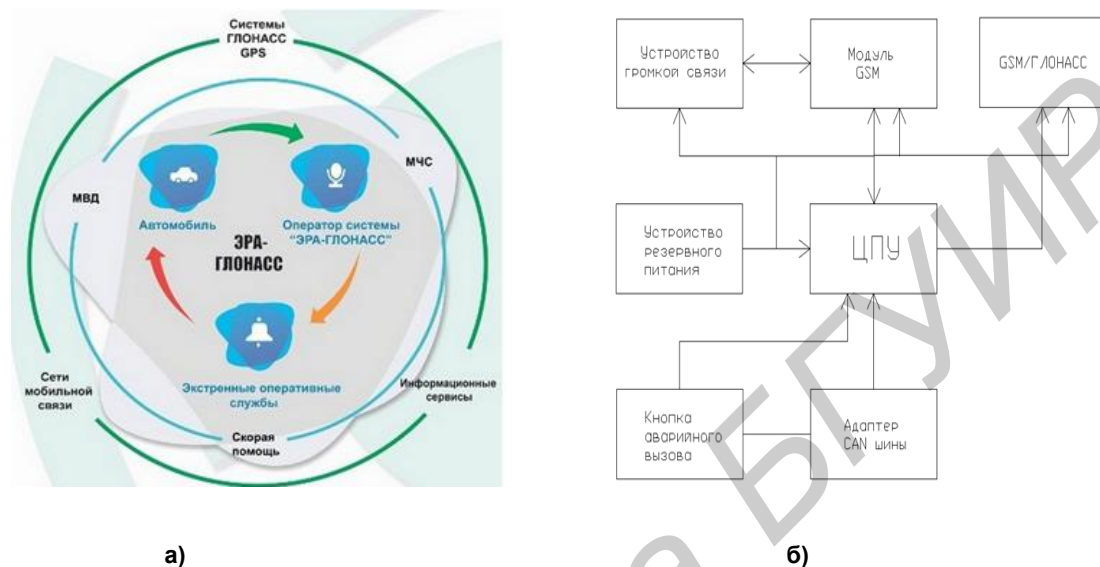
Системы ГЛОНАСС GPS

МЧС

МВД

Автомобиль

Оператор системы "ЭРА-ГЛОНАСС"

ЭРА-ГЛОНАСС

Экстренные оперативные службы

Сети мобильной связи

Информационные сервисы

Скорая помощь

а)

Устройство громкой связи

Модуль GSM

GSM/ГЛОНАСС

Устройство резервного питания

ЦПУ

Кнопка аварийного вызова

Адаптер CAN шины

б)

БГУИР